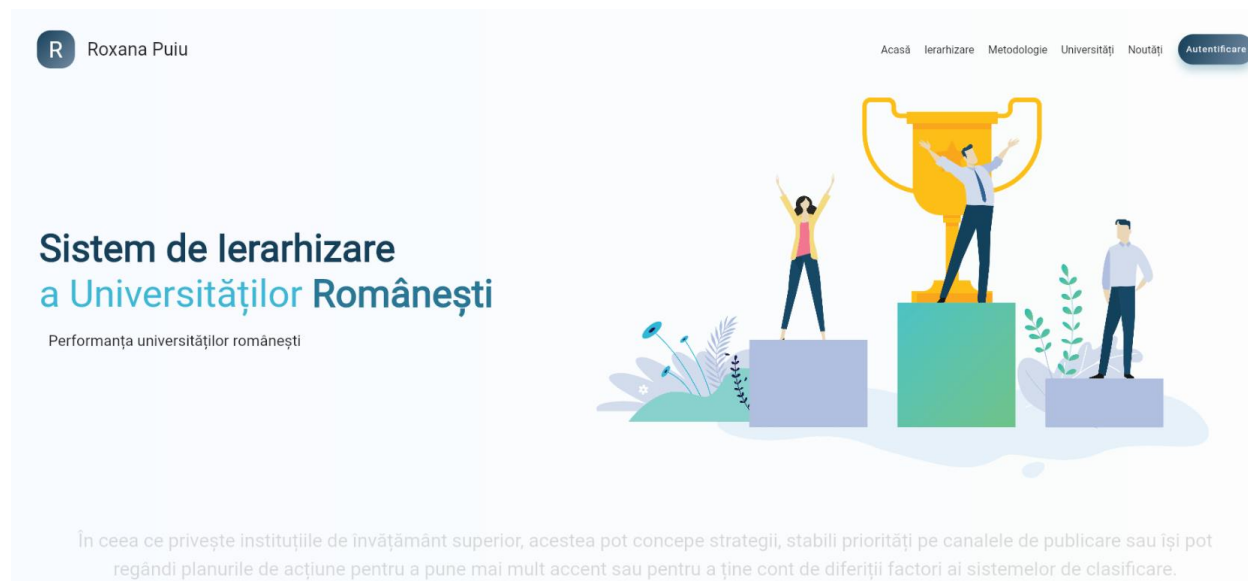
R Roxana Puiu

Acasă Ierarhizare Metodologie Universități Noutăți Autentificare

Sistem de Ierarhizare a Universităților Românești

Performanța universităților românești

În ceea ce privește instituțiile de învățământ superior, acestea pot concepe strategii, stabili priorități pe canalele de publicare sau își pot regândi planurile de acțiune pentru a pune mai mult accent sau pentru a ține cont de diferiții factori ai sistemelor de clasificare.